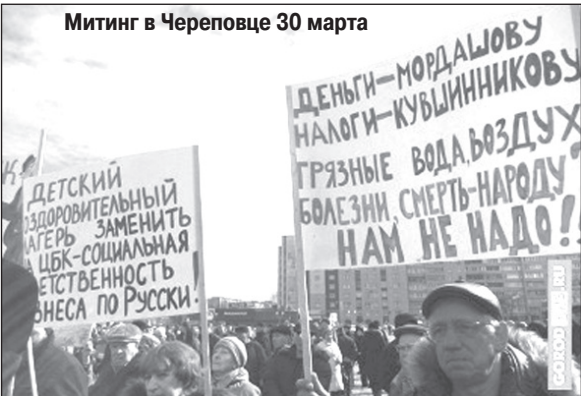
Митинг в Череповце 30 марта

К

ДЕТСКИЙ
ЗДОРОВИТЕЛЬНЫЙ
ЛАГЕРЬ ЗАМЕНИТЬ
НА ЦБК-СОЦИАЛЬНАЯ
ОТВЕТСТВЕННОСТЬ
БИЗНЕСА ПО РУССКИ!

ДЕНЬГИ-МОРДАШОВУ
НАЛОГИ-КУВШИННИКОВУ
ГРЯЗНЫЕ ВОДА, ВОЗДУХ
БОЛЕЗНИ, СМЕРТЬ-НАРОДУ?
НАМ НЕ НАДО!!

GOROD.RU